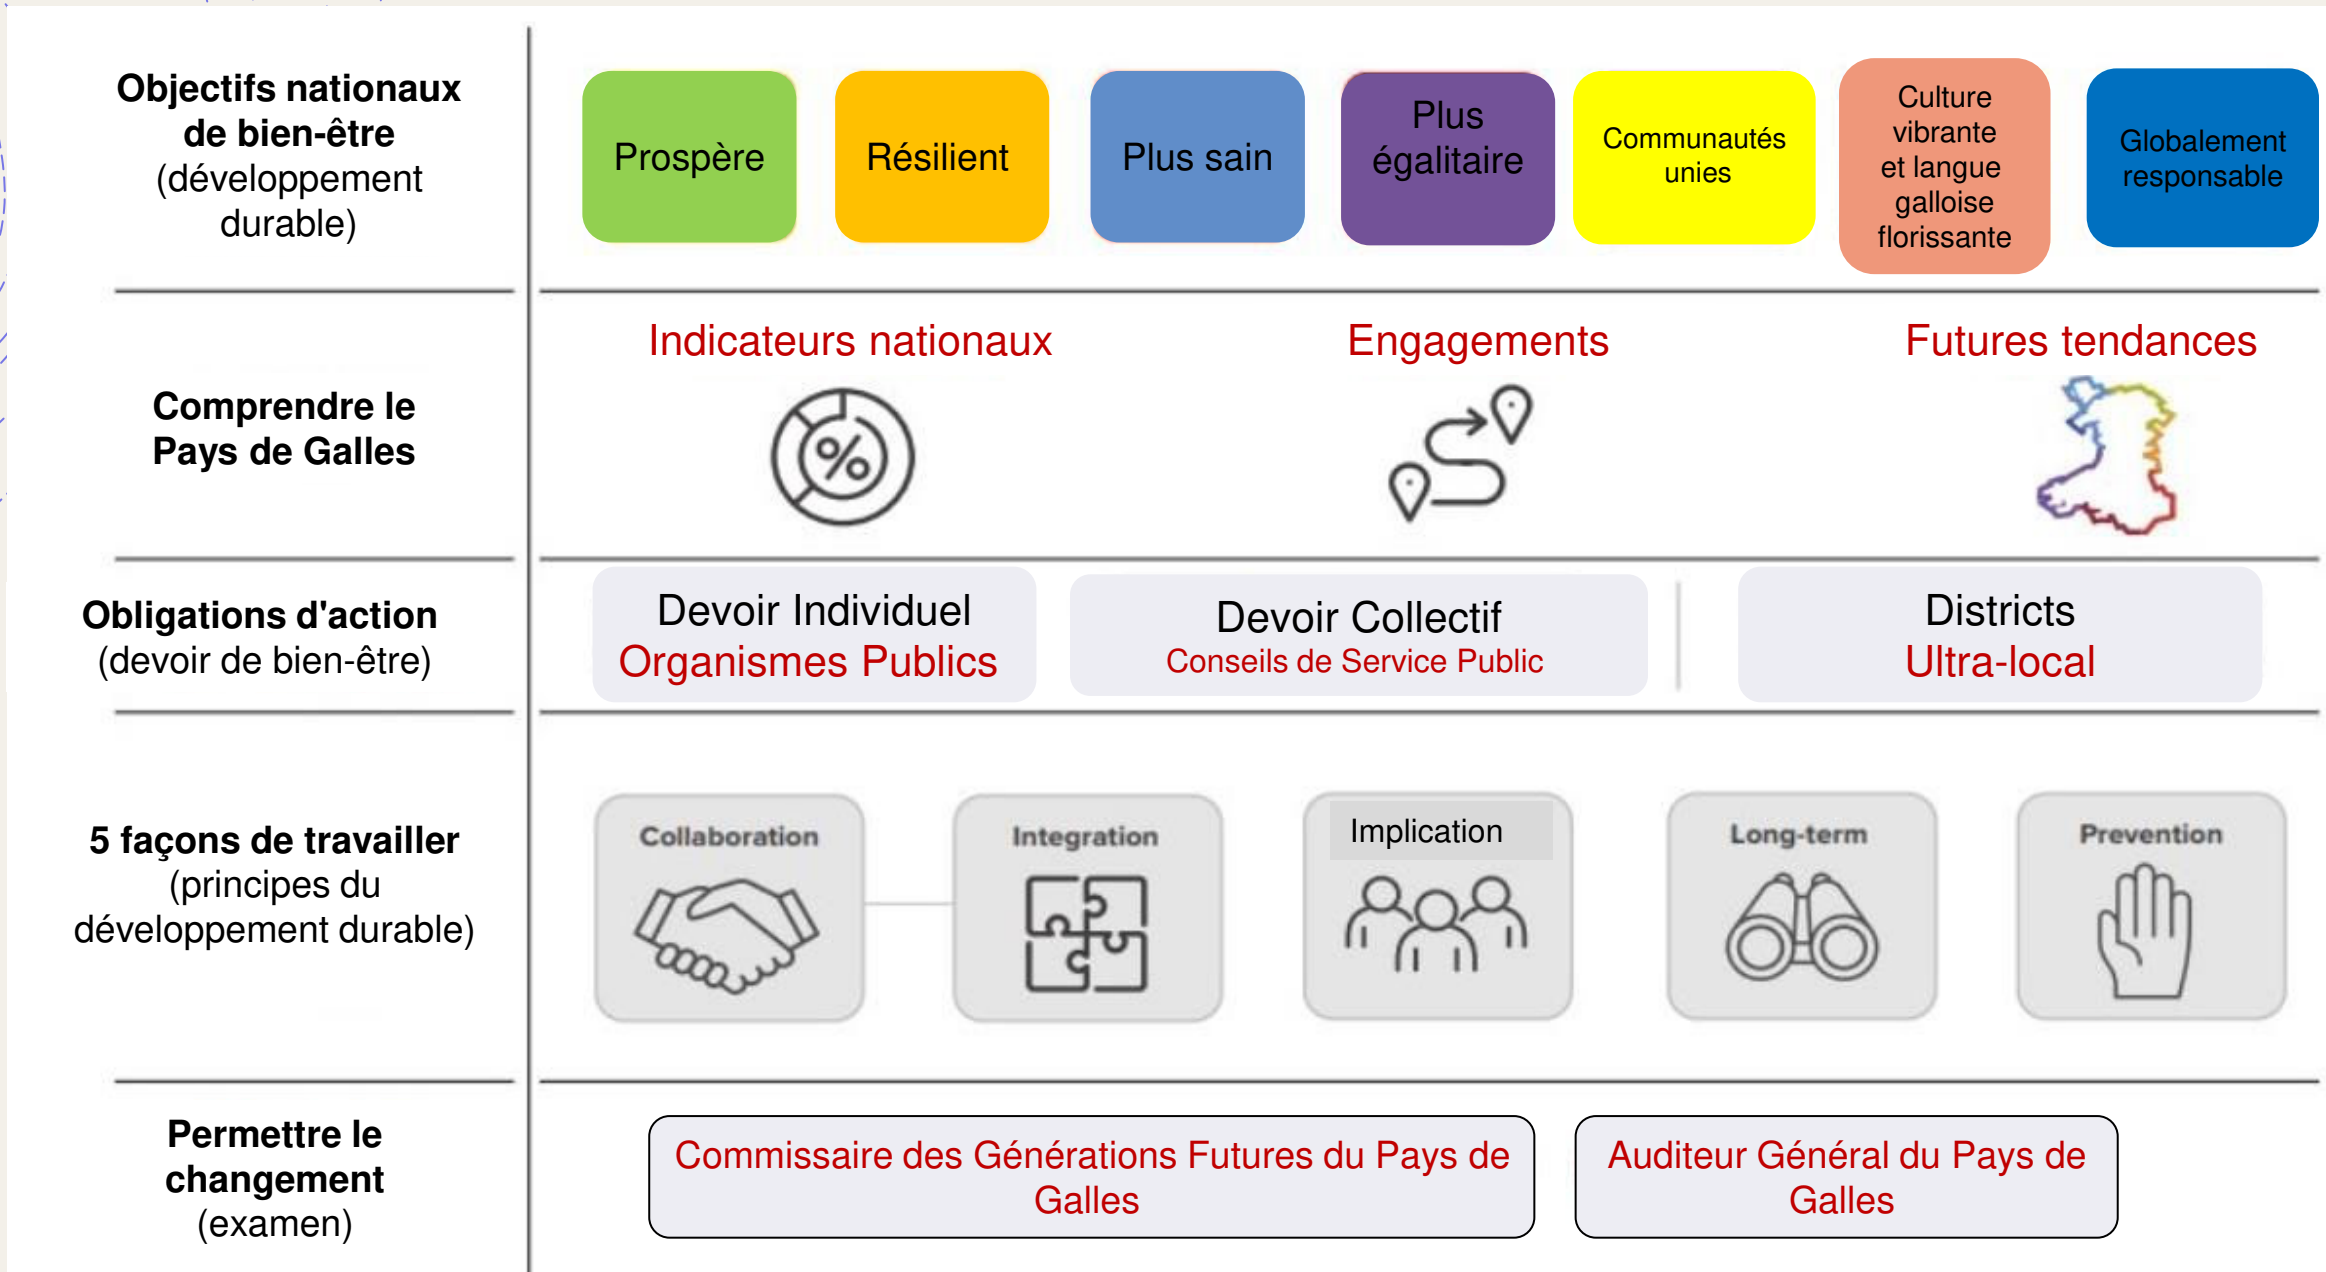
**Objectifs nationaux de bien-être** (développement durable)

Prospère

Résilient

Plus sain

Plus égalitaire

Communautés unies

Culture vibrante et langue galloise florissante

Globalement responsable

**Comprendre le Pays de Galles**

Indicateurs nationaux

Engagements

Futures tendances

**Obligations d'action** (devoir de bien-être)

Devoir Individuel
Organismes Publics

Devoir Collectif
Conseils de Service Public

Districts
Ultra-local

**5 façons de travailler** (principes du développement durable)

Collaboration

Integration

Implication

Long-term

Prevention

**Permettre le changement** (examen)

Commissaire des Générations Futures du Pays de Galles

Auditeur Général du Pays de Galles